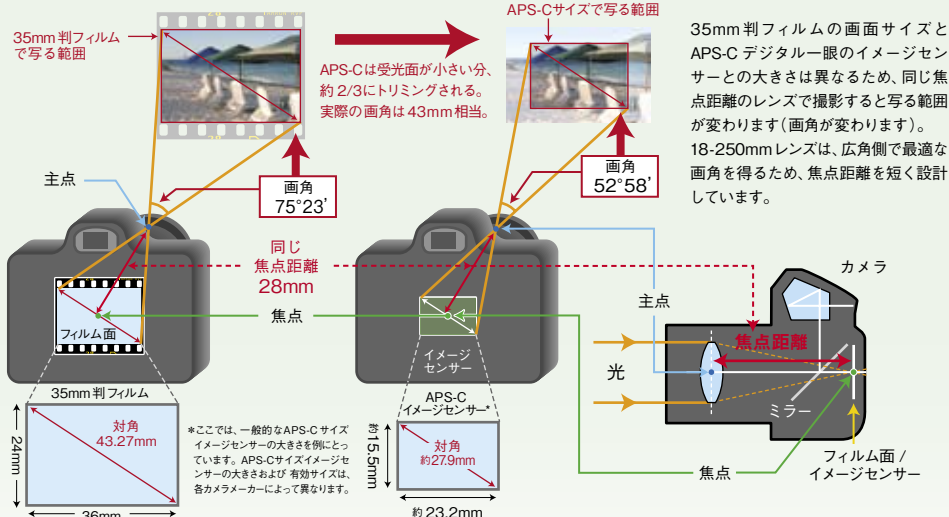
35mm判フィルムで写る範囲

APS-Cは受光面が小さい分、約2/3にトリミングされる。実際の画角は43mm相当。

APS-Cサイズで写る範囲

35mm判フィルムの画面サイズとAPS-Cデジタル一眼のイメージセンサーとの大きさは異なるため、同じ焦点距離のレンズで撮影すると写る範囲が変わります(画角が変わります)。
18-250mmレンズは、広角側で最適な画角を得るため、焦点距離を短く設計しています。

主点

画角
75°23'

画角
52°58'

同じ
焦点距離
28mm

カメラ

主点

焦点距離

焦点

フィルム面

イメージセンサー

光

ミラー

35mm判フィルム

対角
43.27mm

24mm

36mm

*ここでは、一般的なAPS-Cサイズイメージセンサーの大きさを例にとっています。APS-Cサイズイメージセンサーの大きさおよび有効サイズは、各カメラメーカーによって異なります。

APS-C
イメージセンサー*

対角
約27.9mm

約15.5mm

約23.2mm

焦点

フィルム面 /
イメージセンサー